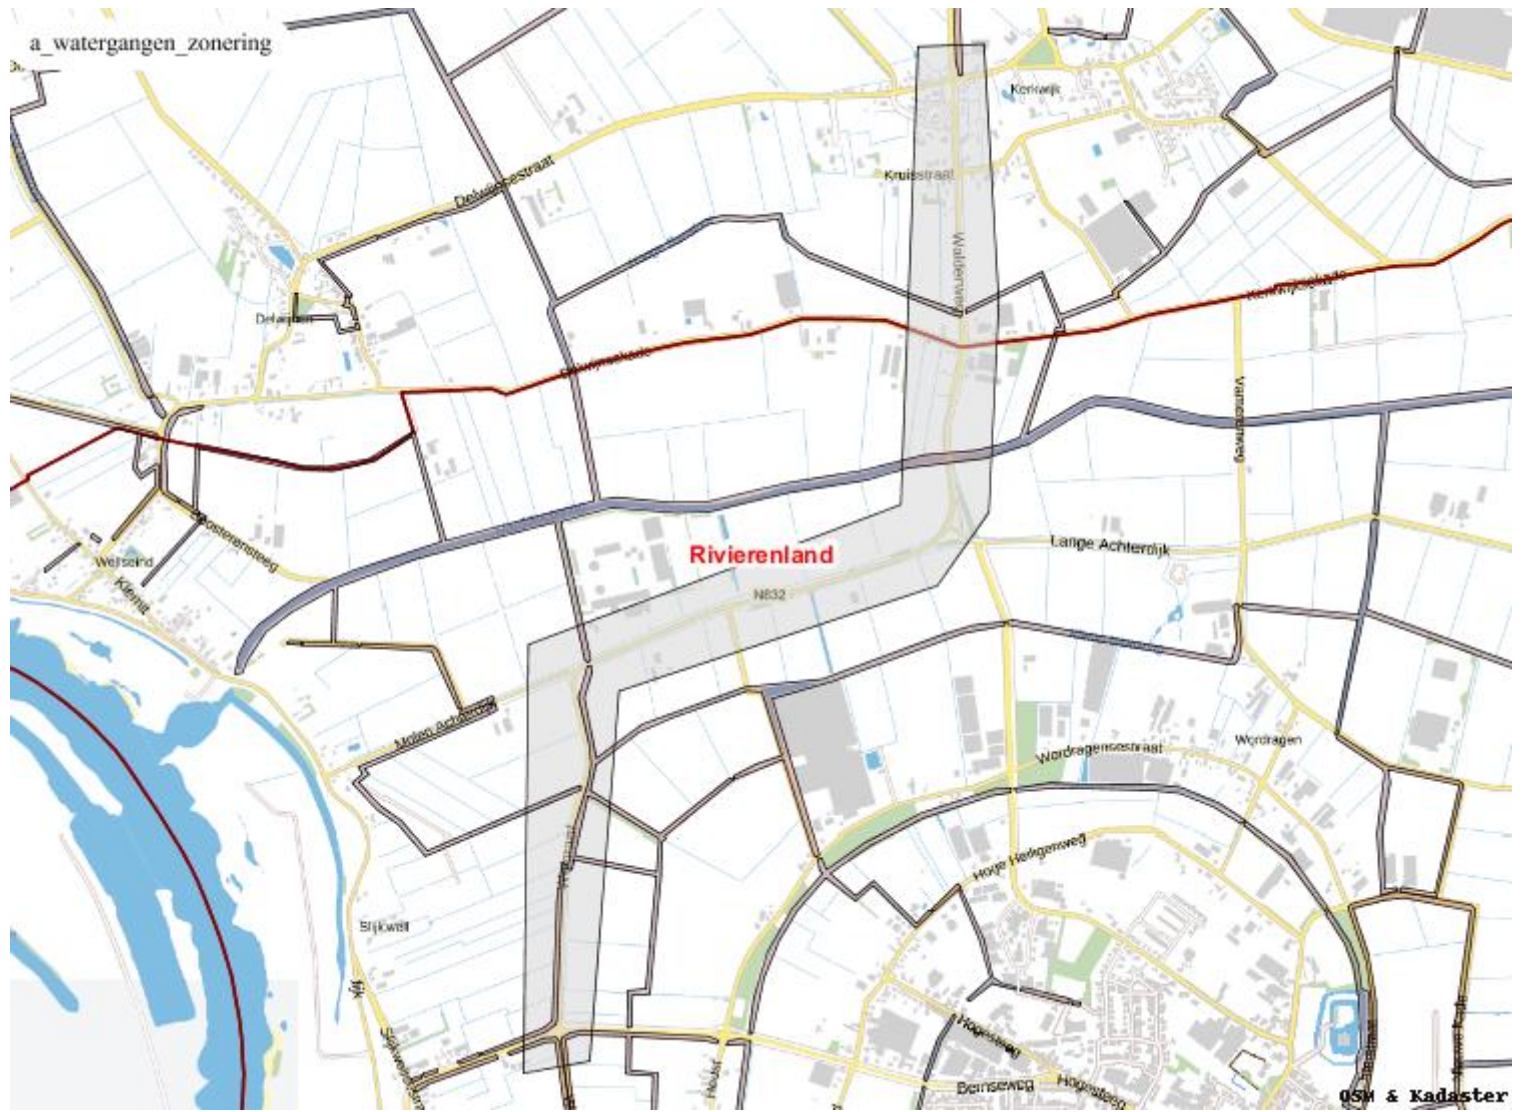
a_watergangen_zonering

Kerkwijk

Kruisstraat

Delwijnsestraat

Walderweg

Delwijnen

Kerkwijksekade

Kerkwijksekade

Vanestraat

Rivierenland

Lange Achterdijk

Wellseind

Kleine

N832

Molen Achterweg

Wordragen

Wordragensestraat

Hoge Heiligenweg

Slijkwell

Hogestraat

Beinseweg

Hogestraat

OSM & Kadaster